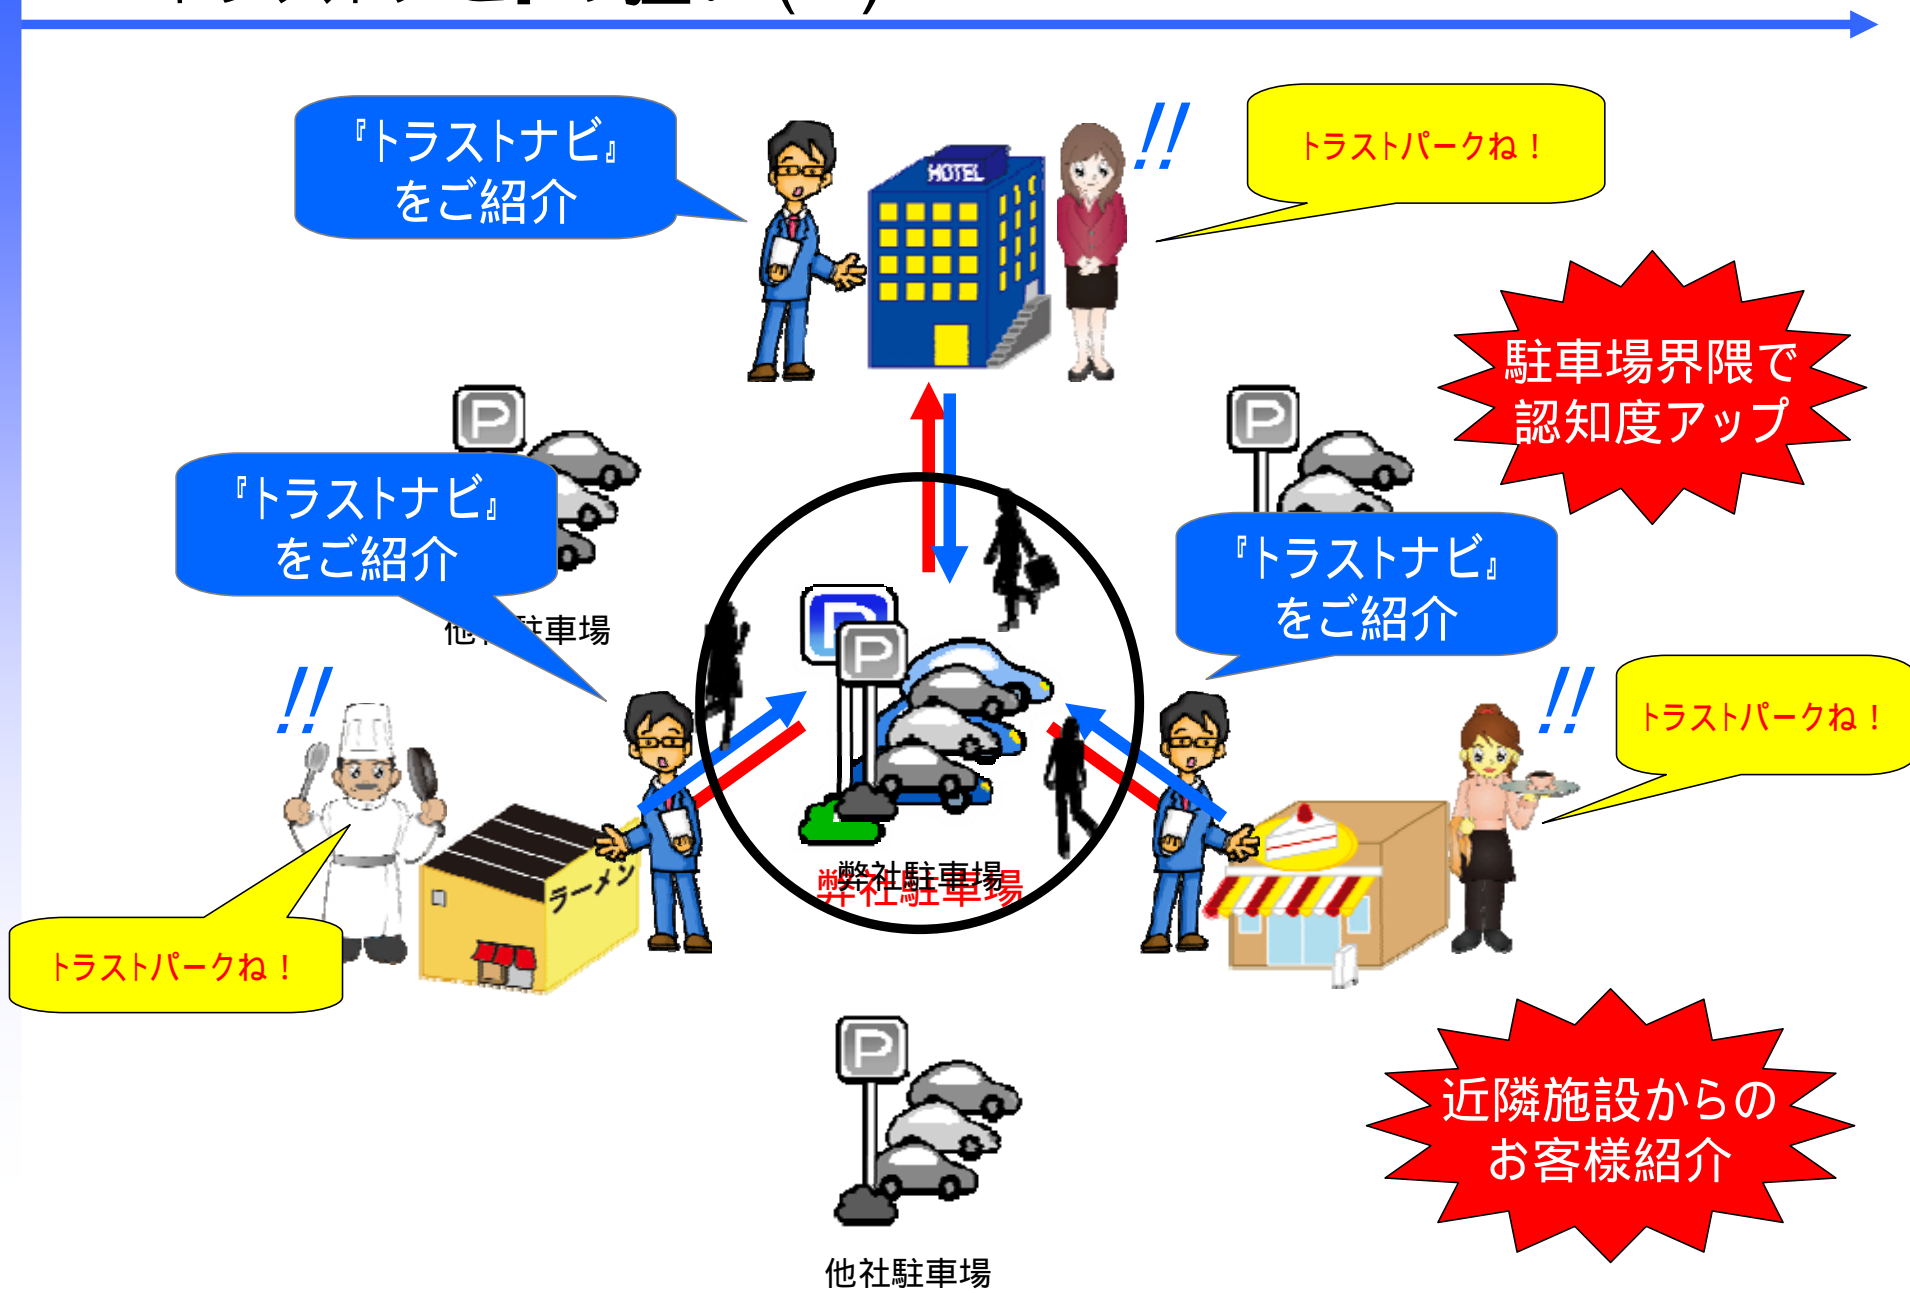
『トラストナビ』をご紹介

!!

トラストパークね！

HOTEL

駐車場界隈で認知度アップ

『トラストナビ』をご紹介

他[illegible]駐車場

『トラストナビ』をご紹介

!!

!!

トラストパークね！

ラーメン

弊社駐車場

トラストパークね！

近隣施設からのお客様紹介

他社駐車場